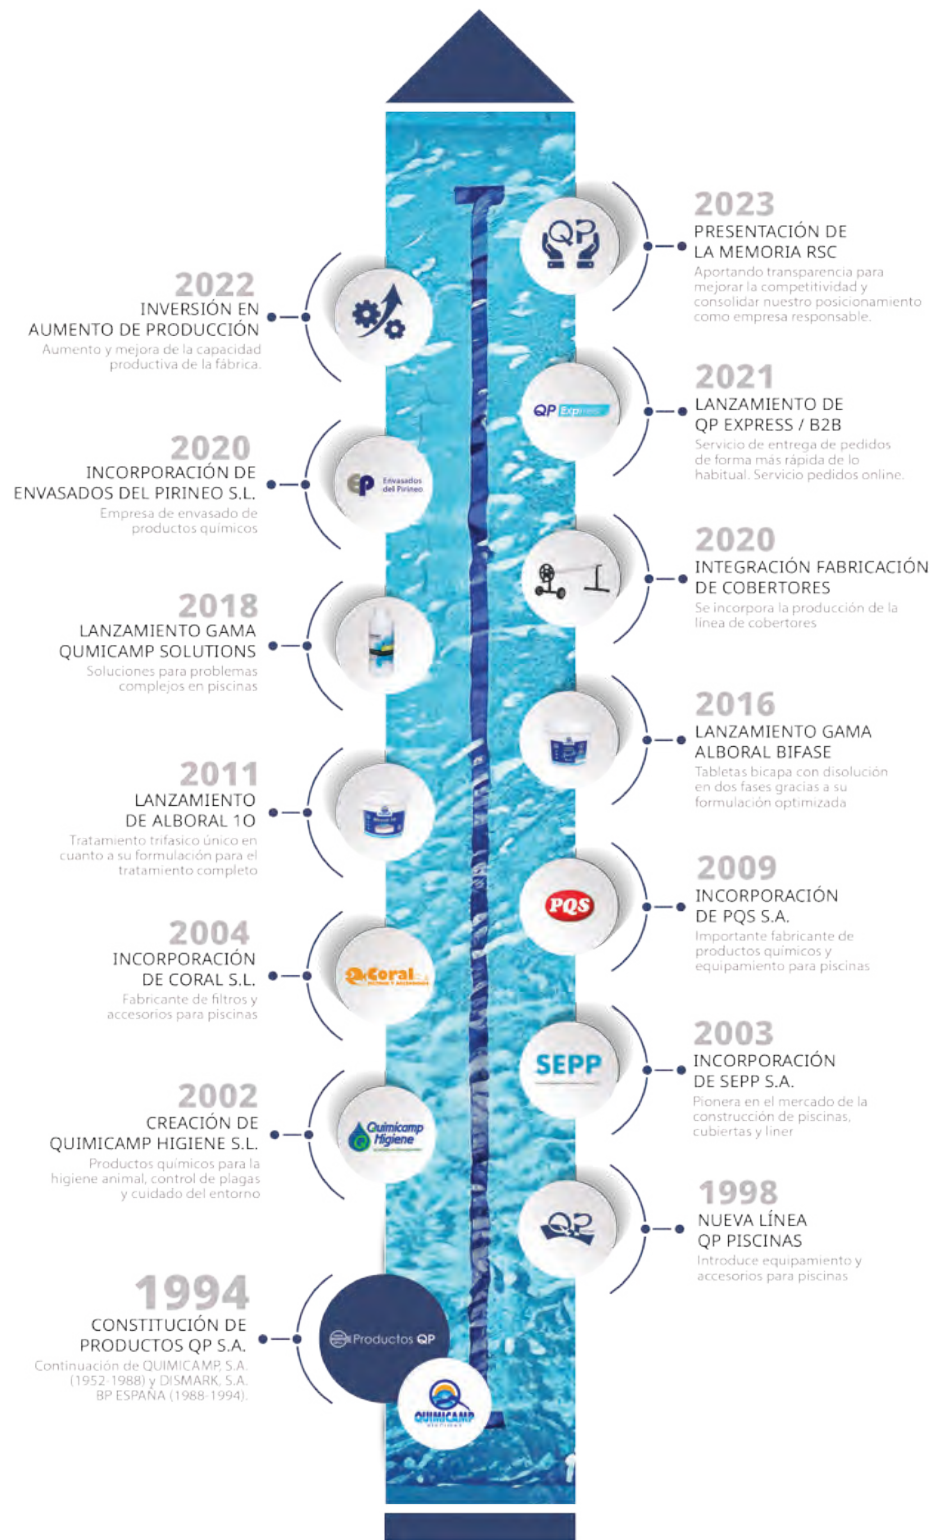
2023
PRESENTACIÓN DE LA MEMORIA RSC
Aportando transparencia para mejorar la competitividad y consolidar nuestro posicionamiento como empresa responsable.

2022
INVERSIÓN EN AUMENTO DE PRODUCCIÓN
Aumento y mejora de la capacidad productiva de la fábrica.

2021
LANZAMIENTO DE QP EXPRESS / B2B
Servicio de entrega de pedidos de forma más rápida de lo habitual. Servicio pedidos online.

QP Express

2020
INCORPORACIÓN DE ENVASADOS DEL PIRINEO S.L.
Empresa de envasado de productos químicos

Envasados del Pirineo

2020
INTEGRACIÓN FABRICACIÓN DE COBERTORES
Se incorpora la producción de la línea de cobertores

2018
LANZAMIENTO GAMA QUIMICAMP SOLUTIONS
Soluciones para problemas complejos en piscinas

2016
LANZAMIENTO GAMA ALBORAL BIFASE
Tabletas bicapa con disolución en dos fases gracias a su formulación optimizada

2011
LANZAMIENTO DE ALBORAL 10
Tratamiento trifásico único en cuanto a su formulación para el tratamiento completo

2009
INCORPORACIÓN DE PQS S.A.
Importante fabricante de productos químicos y equipamiento para piscinas

PQS

2004
INCORPORACIÓN DE CORAL S.L.
Fabricante de filtros y accesorios para piscinas

Coral

2003
INCORPORACIÓN DE SEPP S.A.
Pionera en el mercado de la construcción de piscinas, cubiertas y liner

SEPP

2002
CREACIÓN DE QUIMICAMP HIGIENE S.L.
Productos químicos para la higiene animal, control de plagas y cuidado del entorno

Quimicamp Higiene

1998
NUEVA LÍNEA QP PISCINAS
Introduce equipamiento y accesorios para piscinas

1994
CONSTITUCIÓN DE PRODUCTOS QP S.A.
Continuación de QUIMICAMP, S.A. (1952-1988) y DISMARK, S.A. BP ESPAÑA (1988-1994).

Productos QP

QUIMICAMP